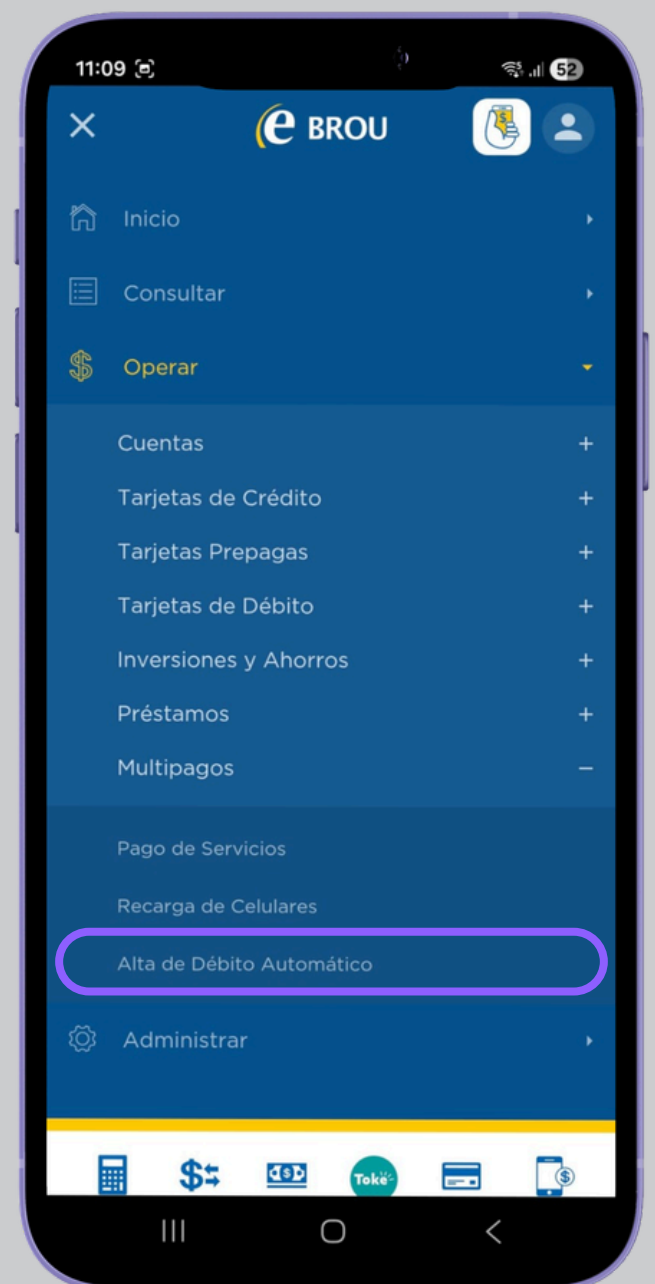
11:09

52

e BROU

Inicio

Consultar

Operar

Cuentas +

Tarjetas de Crédito +

Tarjetas Prepagas +

Tarjetas de Débito +

Inversiones y Ahorros +

Préstamos +

Multipagos −

Pago de Servicios

Recarga de Celulares

Alta de Débito Automático

Administrar

Toke